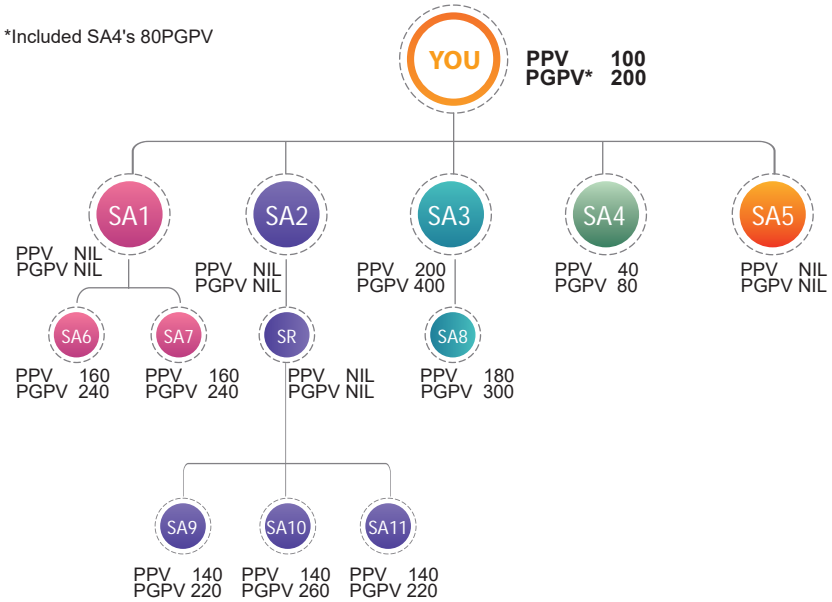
*Included SA4's 80PGPV

YOU
PPV 100
PGPV* 200

SA1
PPV NIL
PGPV NIL

SA2
PPV NIL
PGPV NIL

SA3
PPV 200
PGPV 400

SA4
PPV 40
PGPV 80

SA5
PPV NIL
PGPV NIL

SA6
PPV 160
PGPV 240

SA7
PPV 160
PGPV 240

SR
PPV NIL
PGPV NIL

SA8
PPV 180
PGPV 300

SA9
PPV 140
PGPV 220

SA10
PPV 140
PGPV 260

SA11
PPV 140
PGPV 220